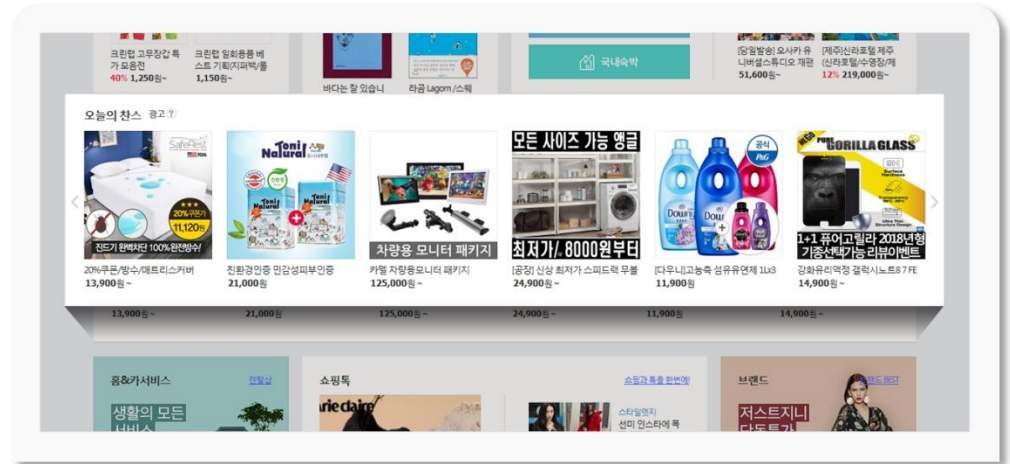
크린랩 고무장갑 특가 모음전
40% 1,250원~

크린랩 일회용품 베스트 기획(지퍼백/롤
1,150원~

바다는 잘 있습니

라곰 Lagom /스웨

국내숙박

[당일발송] 오사카 유니버셜스튜디오 재판
51,600원~

[제주]신라호텔 제주(신라호텔/수영장/제
12% 219,000원~

오늘의 찬스 광고

SafeRest
20%쿠폰가 11,120원
진드기 완벽차단 100% 완전방수!
20%쿠폰/방수/매트리스커버
13,900원~

Toni Natural
친환경인증 민감성피부인증
21,000원

차량용 모니터 패키지
카멜 차량용모니터 패키지
125,000원~

모든 사이즈 가능 앵글
최저가/. 8000원부터
[공장] 신상 최저가 스피드랙 무볼
24,900원~

공식 P&G
Downy
[다우니]고농축 섬유유연제 1Lx3
11,900원

GORILLA GLASS
1+1 퓨어고릴라 2018년형 기종선택가능 리뷰이벤트
강화유리액정 갤럭시노트8 7 FE
14,900원~

13,900원~ 21,000원 125,000원~ 24,900원~ 11,900원 14,900원~

홈&카서비스
전체보기
생활의 모든 서비스

쇼핑톡
쇼핑과 톡을 한번에!
arie claire
스타일엣지
선미 인스타에 톡

브랜드
브랜드 BEST
저스트지니 단독특가